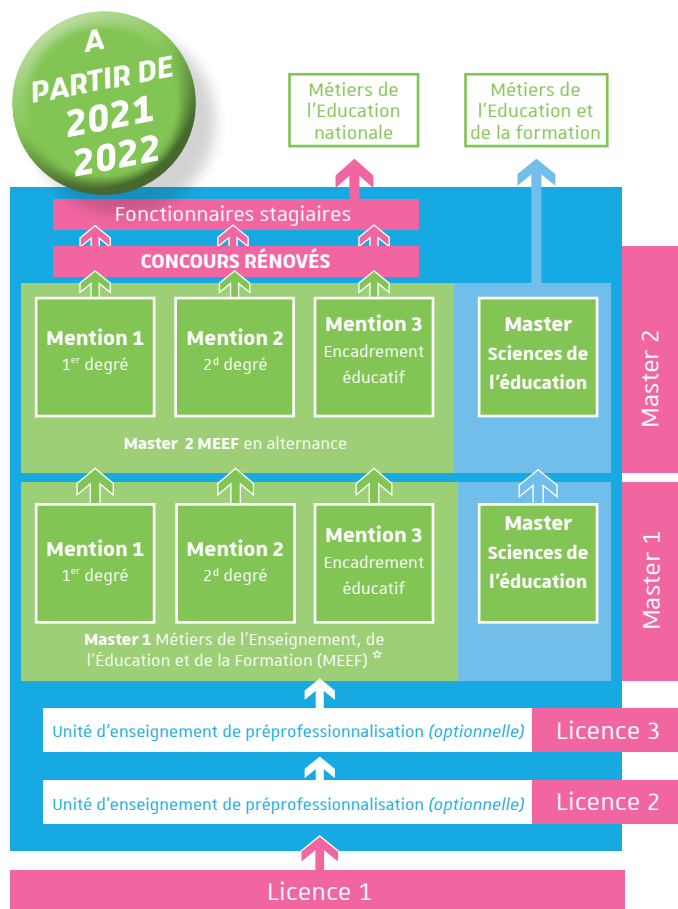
A PARTIR DE 2021 2022

Métiers de l'Education nationale

Métiers de l'Education et de la formation

Fonctionnaires stagiaires

CONCOURS RÉNOVÉS

Mention 1
$1^{er}$ degré

Mention 2
$2^{d}$ degré

Mention 3
Encadrement éducatif

Master Sciences de l'éducation

Master 2 MEEF en alternance

Master 2

Mention 1
$1^{er}$ degré

Mention 2
$2^{d}$ degré

Mention 3
Encadrement éducatif

Master Sciences de l'éducation

Master 1 Métiers de l'Enseignement, de l'Éducation et de la Formation (MEEF) *

Master 1

Unité d'enseignement de préprofessionnalisation (optionnelle)

Licence 3

Unité d'enseignement de préprofessionnalisation (optionnelle)

Licence 2

Licence 1